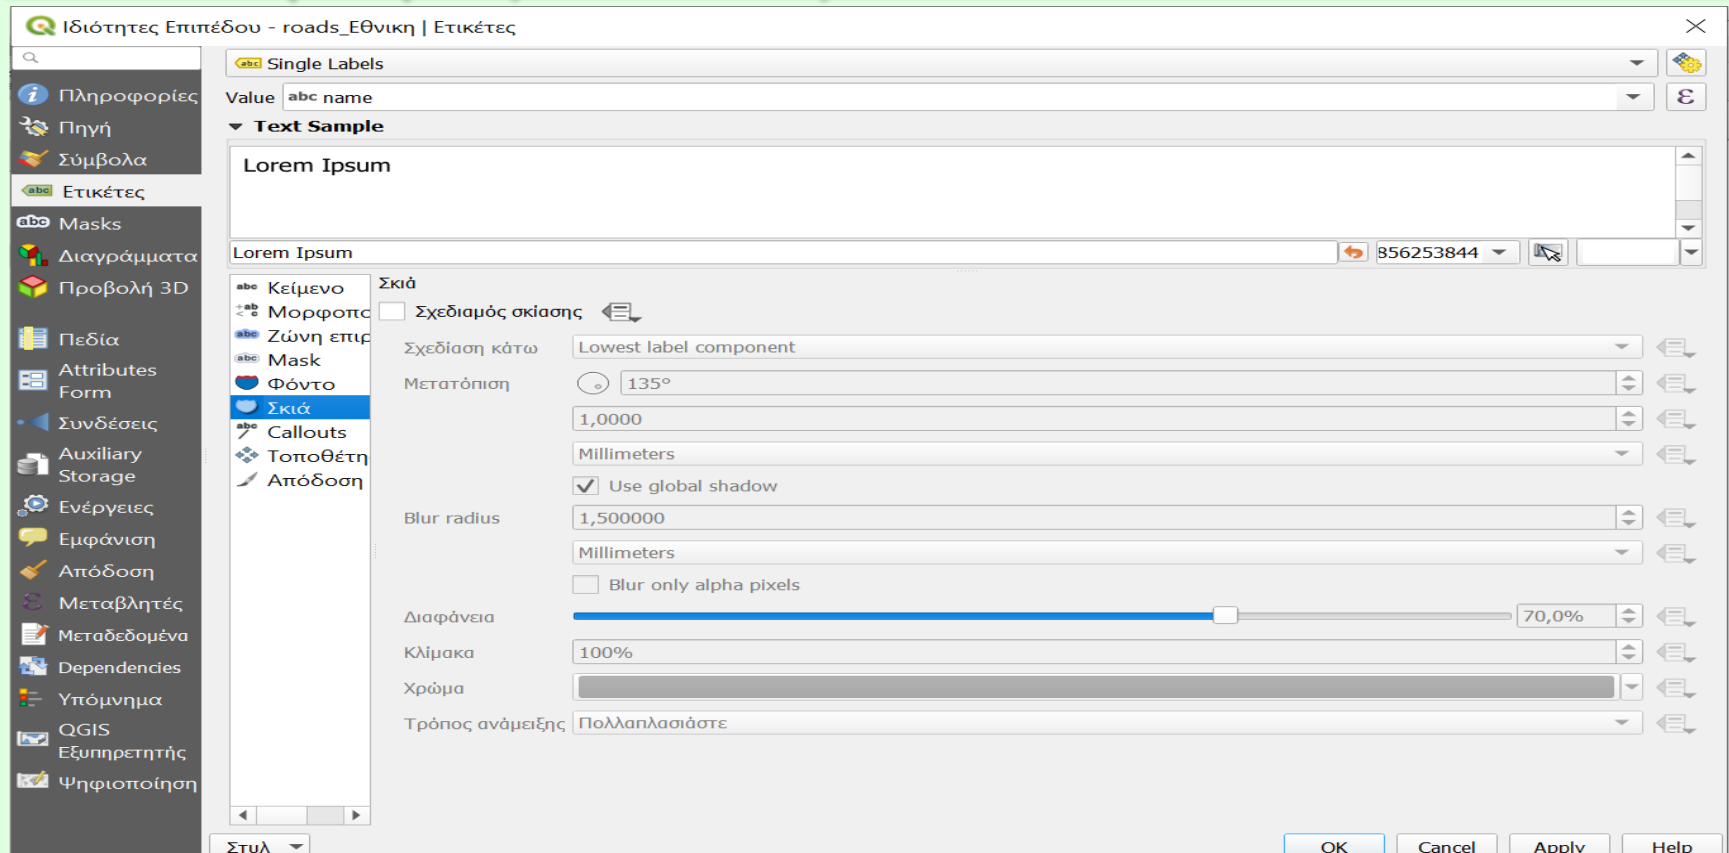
Ιδιότητες Επιπέδου - roads_Εθνικη | Ετικέτες

Πληροφορίες
Πηγή
Σύμβολα
Ετικέτες
Masks
Διαγράμματα
Προβολή 3D
Πεδία
Attributes Form
Συνδέσεις
Auxiliary Storage
Ενέργειες
Εμφάνιση
Απόδοση
Μεταβλητές
Μεταδεδομένα
Dependencies
Υπόμνημα
QGIS Εξυπηρετητής
Ψηφιοποίηση

Single Labels
Value abc name
Text Sample
Lorem Ipsum
Lorem Ipsum
856253844

Κείμενο
Μορφοποι
Ζώνη επιφ
Mask
Φόντο
Σκιά
Callouts
Τοποθέτη
Απόδοση

Σκιά
Σχεδιασμός σκίασης
Σχεδίαση κάτω Lowest label component
Μετατόπιση 135°
1,0000
Millimeters
Use global shadow
Blur radius 1,500000
Millimeters
Blur only alpha pixels
Διαφάνεια 70,0%
Κλίμακα 100%
Χρώμα
Τρόπος ανάμειξης Πολλαπλασιάστε

Στυλ
OK
Cancel
Apply
Help